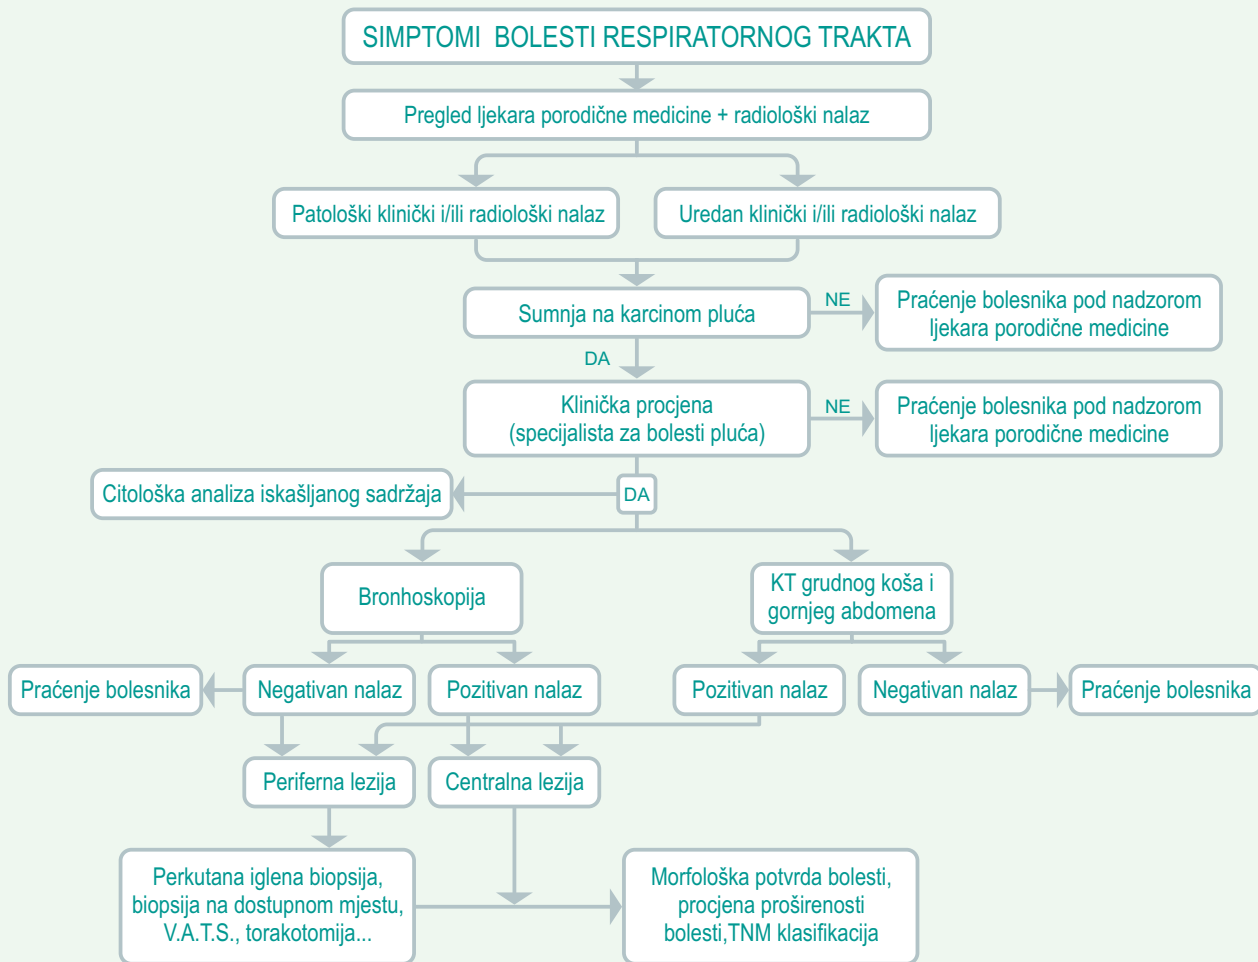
SIMPTOMI BOLESTI RESPIRATORNOG TRAKTA

Pregled ljekara porodične medicine + radiološki nalaz

Patološki klinički i/ili radiološki nalaz

Uredan klinički i/ili radiološki nalaz

Sumnja na karcinom pluća

NE

Praćenje bolesnika pod nadzorom ljekara porodične medicine

DA

Klinička procjena (specijalista za bolesti pluća)

NE

Praćenje bolesnika pod nadzorom ljekara porodične medicine

Citološka analiza iskašljanog sadržaja

DA

Bronhoskopija

KT grudnog koša i gornjeg abdomena

Praćenje bolesnika

Negativan nalaz

Pozitivan nalaz

Pozitivan nalaz

Negativan nalaz

Praćenje bolesnika

Periferna lezija

Centralna lezija

Perkutana iglena biopsija, biopsija na dostupnom mjestu, V.A.T.S., torakotomija...

Morfološka potvrda bolesti, procjena proširenosti bolesti,TNM klasifikacija